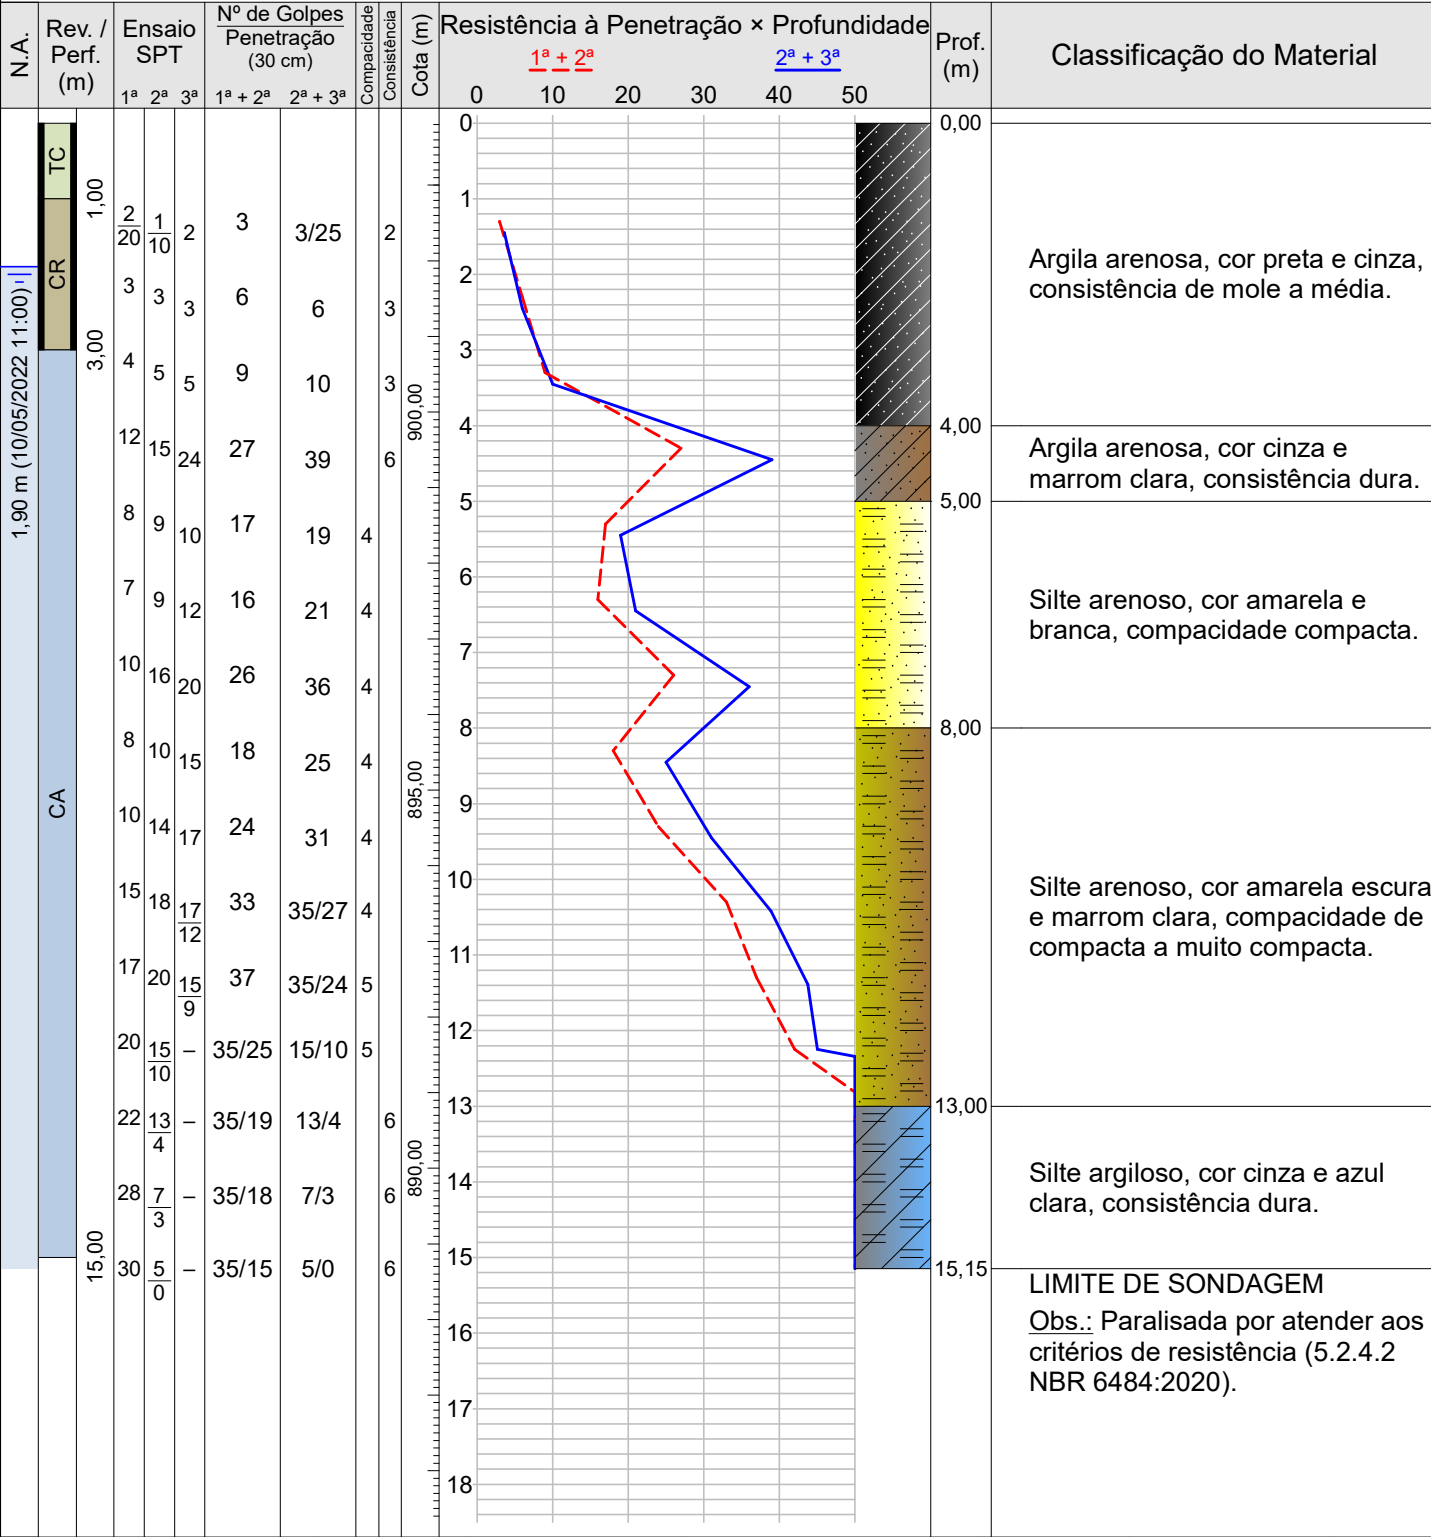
| N.A. | Rev. / Perf. (m) | Ensaio SPT 1ª 2ª 3ª | Nº de Golpes Penetração (30 cm) 1ª + 2ª | 2ª + 3ª | Compacidade | Consistência | Cota (m) | Resistência à Penetração × Profundidade | Prof. (m) | Classificação do Material |
|---|---|---|---|---|---|---|---|---|---|---|
| | | | | | | | | | 0,00 | |
| | TC 1,00 | 2/20 1/10 2 | 3 | 3/25 | | 2 | | | | Argila arenosa, cor preta e cinza, consistência de mole a média. |
| 1,90 m (10/05/2022 11:00) | CR 3,00 | 3 3 3 | 6 | 6 | | 3 | | | | |
| | | 4 5 5 | 9 | 10 | | 3 | 900,00 | | | |
| | CA | 12 15 24 | 27 | 39 | | 6 | | | 4,00 | Argila arenosa, cor cinza e marrom clara, consistência dura. |
| | | 8 9 10 | 17 | 19 | 4 | | | | 5,00 | Silte arenoso, cor amarela e branca, compacidade compacta. |
| | | 7 9 12 | 16 | 21 | 4 | | | | | |
| | | 10 16 20 | 26 | 36 | 4 | | | | | |
| | | 8 10 15 | 18 | 25 | 4 | | 895,00 | | 8,00 | Silte arenoso, cor amarela escura e marrom clara, compacidade de compacta a muito compacta. |
| | | 10 14 17 | 24 | 31 | 4 | | | | | |
| | | 15 18 17/12 | 33 | 35/27 | 4 | | | | | |
| | | 17 20 15/9 | 37 | 35/24 | 5 | | | | | |
| | | 20 15/10 – | 35/25 | 15/10 | 5 | | | | | |
| | | 22 13/4 – | 35/19 | 13/4 | | 6 | 890,00 | | 13,00 | Silte argiloso, cor cinza e azul clara, consistência dura. |
| | | 28 7/3 – | 35/18 | 7/3 | | 6 | | | | |
| | 15,00 | 30 5/0 – | 35/15 | 5/0 | | 6 | | | 15,15 | LIMITE DE SONDAGEM Obs.: Paralisada por atender aos critérios de resistência (5.2.4.2 NBR 6484:2020). |

$1^a + 2^a$ $2^a + 3^a$
0 10 20 30 40 50
0 1 2 3 4 5 6 7 8 9 10 11 12 13 14 15 16 17 18